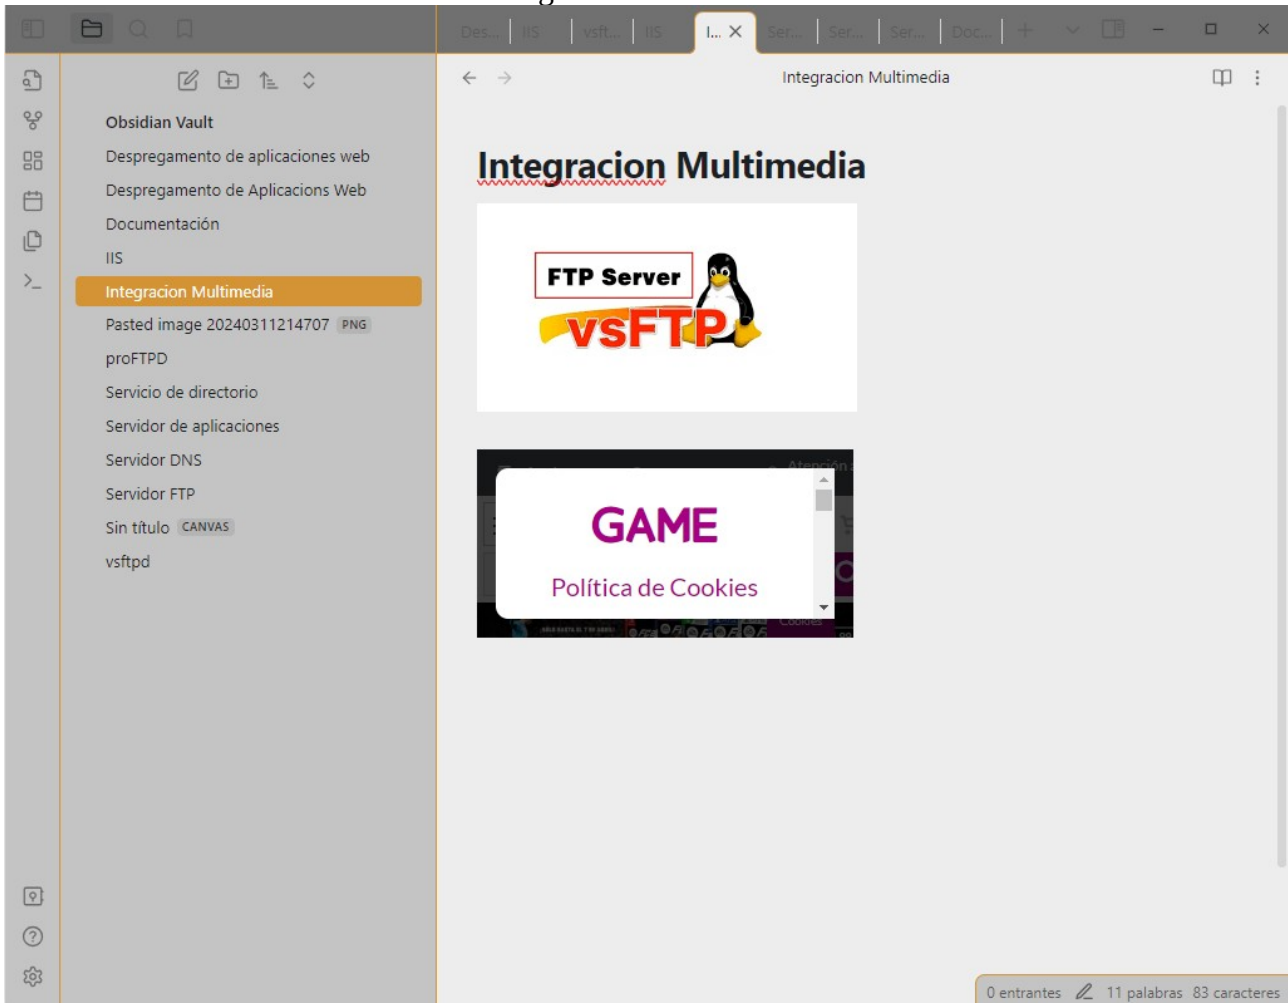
Des... | IIS | vsft... | IIS | I... × | Ser... | Ser... | Ser... | Doc... | +

Obsidian Vault
Despregamento de aplicaciones web
Despregamento de Aplicacions Web
Documentación
IIS
Integracion Multimedia
Pasted image 20240311214707 PNG
proFTPD
Servicio de directorio
Servidor de aplicaciones
Servidor DNS
Servidor FTP
Sin título CANVAS
vsftpd

Integracion Multimedia

Integracion Multimedia

FTP Server
vsFTP

GAME
Política de Cookies

0 entrantes 11 palabras 83 caracteres